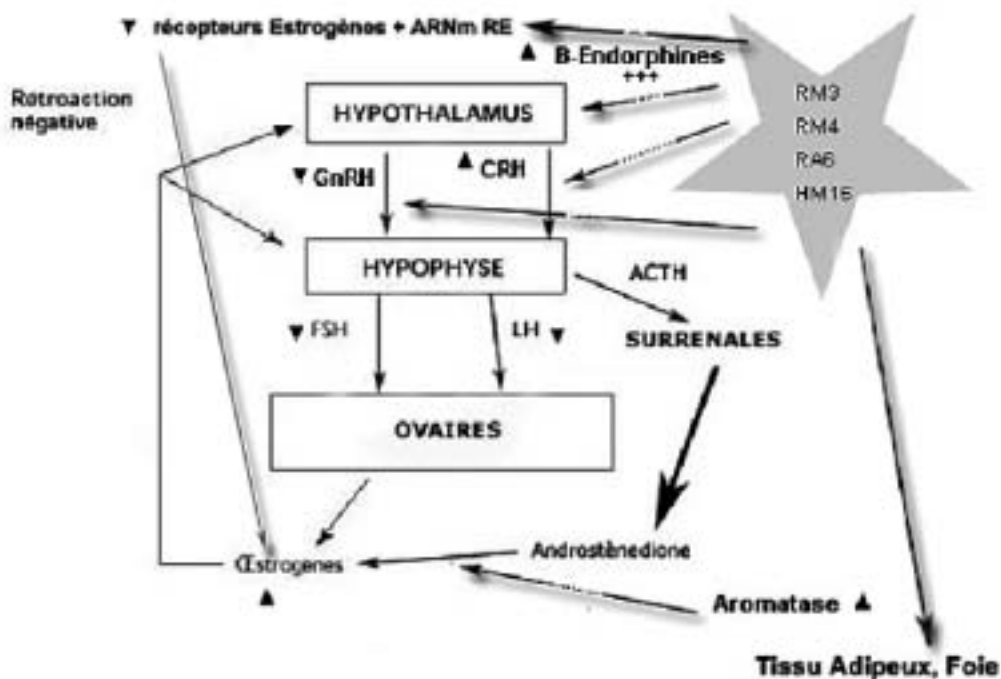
▼ récepteurs Estrogènes + ARNm RE

▲ B-Endorphines
+++

Rétroaction négative

HYPOTHALAMUS

RM3
RM4
RA6
HM16

▼ GnRH

▲ CRH

HYPOPHYSE

ACTH

▼ FSH

LH ▼

SURRENALES

OVAIRES

Œstrogènes
▲

Androstènedione

Aromatase ▲

Tissu Adipeux, Foie